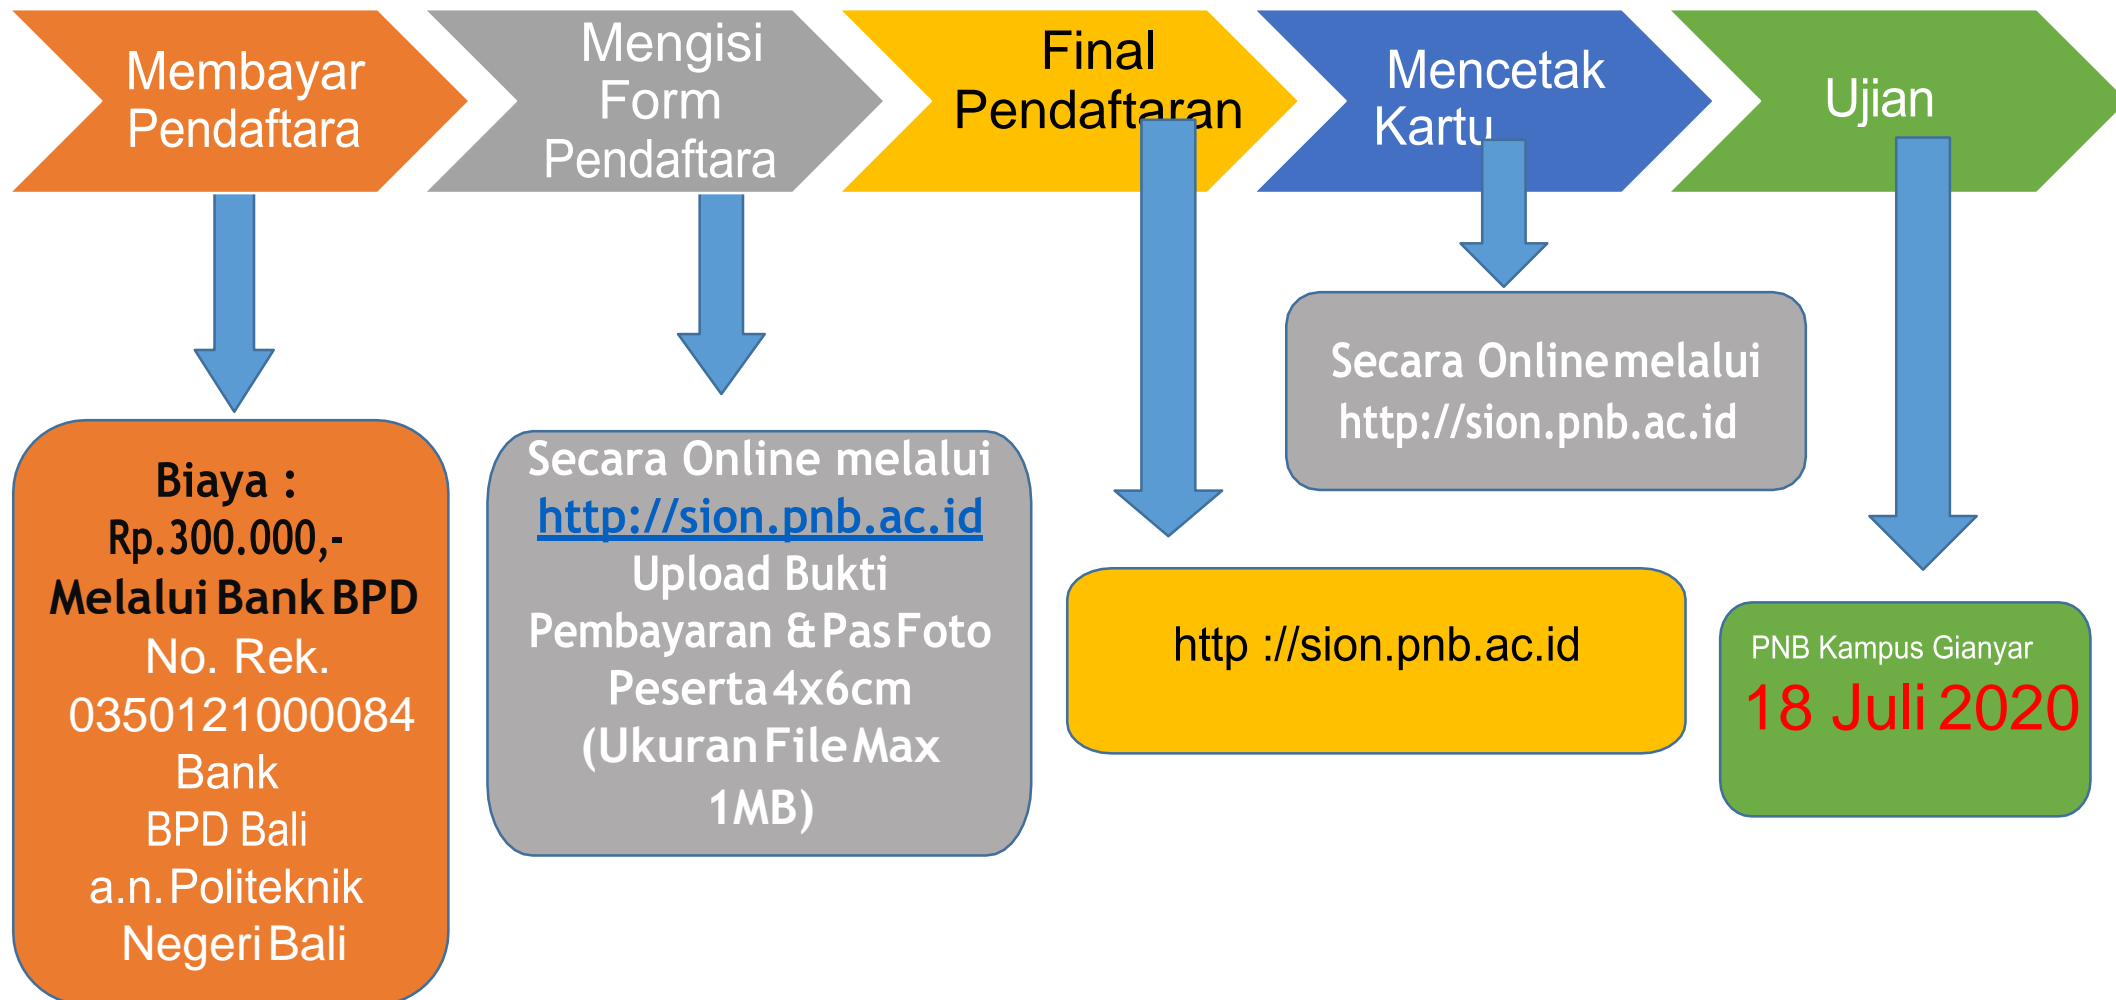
Membayar Pendaftara

Mengisi Form Pendaftara

Final Pendaftaran

Mencetak Kartu

Ujian

Biaya : Rp.300.000,- Melalui Bank BPD No. Rek. 0350121000084 Bank BPD Bali a.n. Politeknik Negeri Bali

Secara Online melalui http://sion.pnb.ac.id Upload Bukti Pembayaran & Pas Foto Peserta 4x6cm (Ukuran File Max 1MB)

http ://sion.pnb.ac.id

Secara Online melalui http://sion.pnb.ac.id

PNB Kampus Gianyar
18 Juli 2020